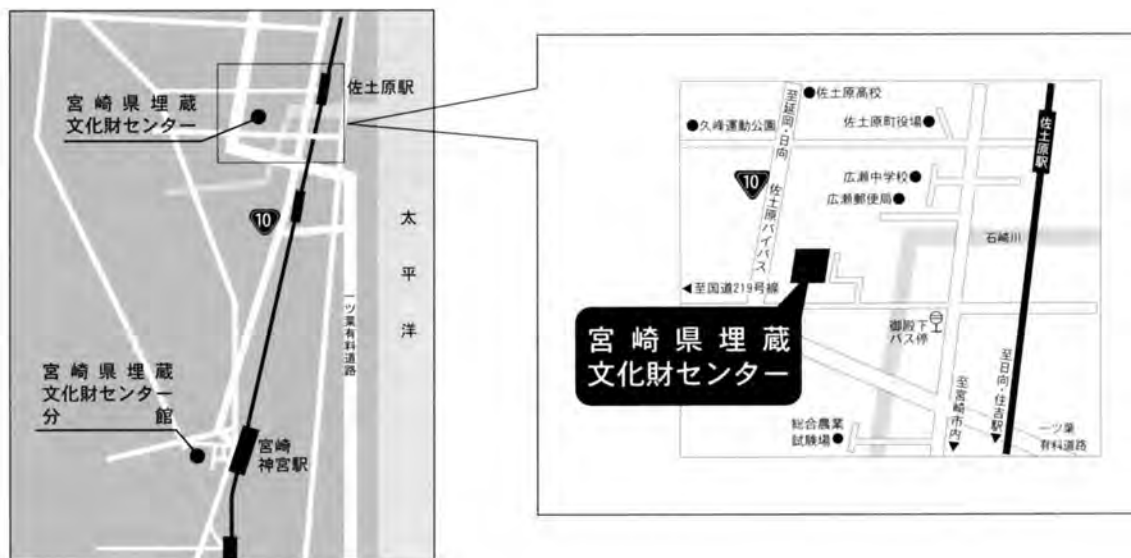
宮崎県埋蔵文化財センター

佐土原駅

10

太平洋

一ツ葉有料道路

宮崎県埋蔵文化財センター分館

宮崎神宮駅

佐土原高校

久峰運動公園

佐土原町役場

至延岡・日向

10

佐土原バイパス

広瀬中学校

広瀬郵便局

佐土原駅

石崎川

至国道219号線

御殿下バス停

宮崎県埋蔵文化財センター

至日向・住吉駅

至宮崎市内

総合農業試験場

一ツ葉有料道路